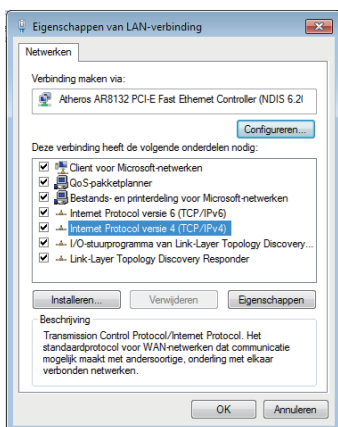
Eigenschappen van LAN-verbinding

Netwerken

Verbinding maken via:

Atheros AR8132 PCI-E Fast Ethernet Controller (NDIS 6.2(

Configureren...

Deze verbinding heeft de volgende onderdelen nodig:

Client voor Microsoft-netwerken
QoS-pakketplanner
Bestands- en printerdeling voor Microsoft-netwerken
Internet Protocol versie 6 (TCP/IPv6)
Internet Protocol versie 4 (TCP/IPv4)
I/O-stuurprogramma van Link-Layer Topology Discovery...
Link-Layer Topology Discovery Responder

Installeren... Verwijderen Eigenschappen

Beschrijving
Transmission Control Protocol/Internet Protocol. Het standaardprotocol voor WAN-netwerken dat communicatie mogelijk maakt met andersoortige, onderling met elkaar verbonden netwerken.

OK Annuleren